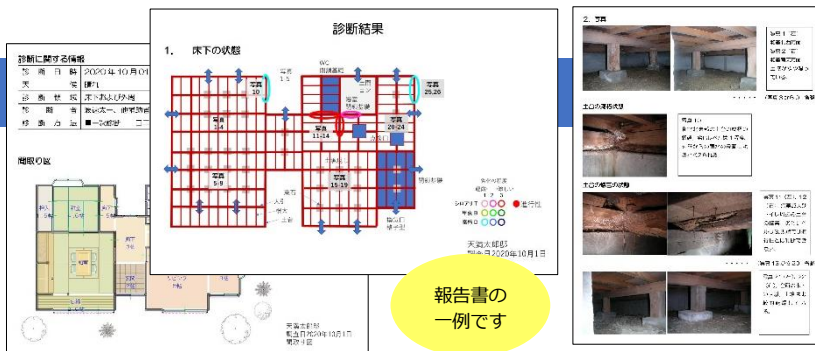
診断に関する情報

| 診 | 断 | 日 | 時 | 2020年10月01日 |
|---|---|---|---|---|
| 天 | | | 候 | 晴れ |
| 診 | 断 | 状 | 態 | 床下および外廻 |
| 診 | | | 断 | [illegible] |
| 修 | 繕 | 方 | 法 | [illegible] |

間取り図

天満太郎邸
戴日2020年10月1日
間取り図

診断結果

1.　床下の状態

写真 1-5
写真 10
WC 浴室点検口
写真 3-4
写真 11-14
写真 20-24
写真 25-26
写真 5-9
写真 15-19
点検口 侵入口
床下換気口
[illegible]
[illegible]
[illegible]
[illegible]
シロアリ
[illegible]
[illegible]
蟻道痕
被害なし 被害あり
1 2 3

天満太郎邸
診断日2020年10月1日

報告書の一例です

2．写真
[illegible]
土台の腐朽状態
写真 1-1
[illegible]
土台の腐朽の状態
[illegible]
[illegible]
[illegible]